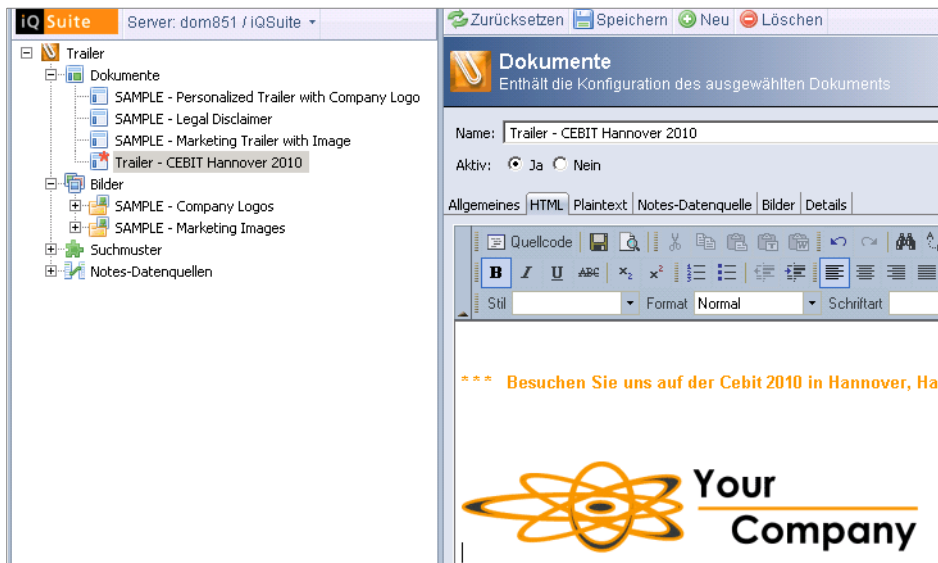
iQ Suite Server: dom851 / iQSuite

Trailer
Dokumente
SAMPLE - Personalized Trailer with Company Logo
SAMPLE - Legal Disclaimer
SAMPLE - Marketing Trailer with Image
Trailer - CEBIT Hannover 2010
Bilder
SAMPLE - Company Logos
SAMPLE - Marketing Images
Suchmuster
Notes-Datenquellen

Zurücksetzen Speichern Neu Löschen

Dokumente
Enthält die Konfiguration des ausgewählten Dokuments

Name: Trailer - CEBIT Hannover 2010
Aktiv: Ja Nein

Allgemeines | HTML | Plaintext | Notes-Datenquelle | Bilder | Details

Quellcode

Stil Format Normal Schriftart

*** Besuchen Sie uns auf der Cebit 2010 in Hannover, Ha

Your Company